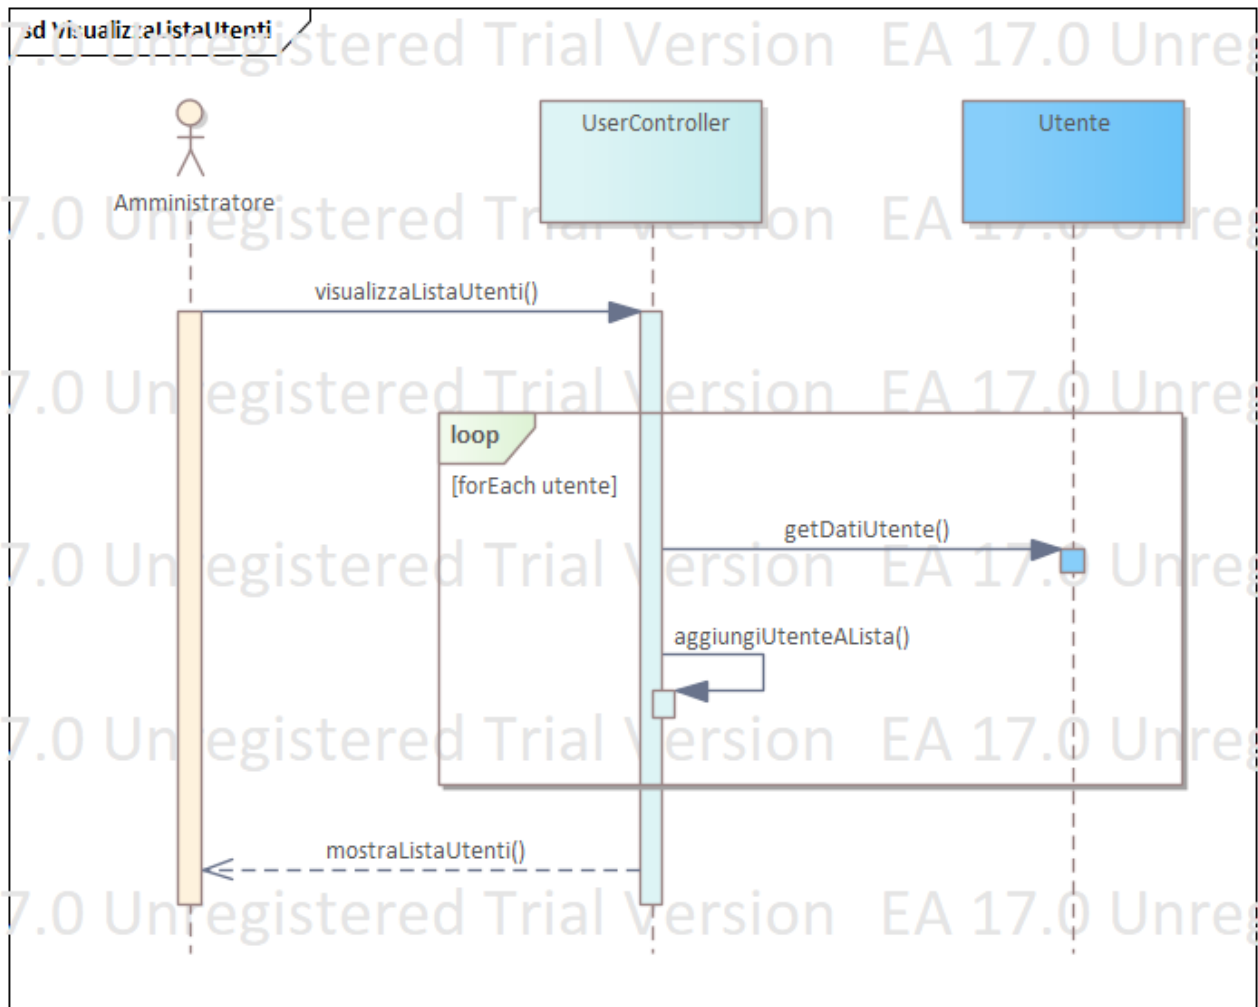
sd VisualizzaListaUtenti

7.0 Unregistered Trial Version EA 17.0 Unreg

UserController

Utente

Amministratore

7.0 Unregistered Trial Version EA 17.0 Unreg

visualizzaListaUtenti()

7.0 Unregistered Trial Version EA 17.0 Unreg

loop

[forEach utente]

getDatiUtente()

7.0 Unregistered Trial Version EA 17.0 Unreg

aggiungiUtenteALista()

7.0 Unregistered Trial Version EA 17.0 Unreg

mostraListaUtenti()

7.0 Unregistered Trial Version EA 17.0 Unreg